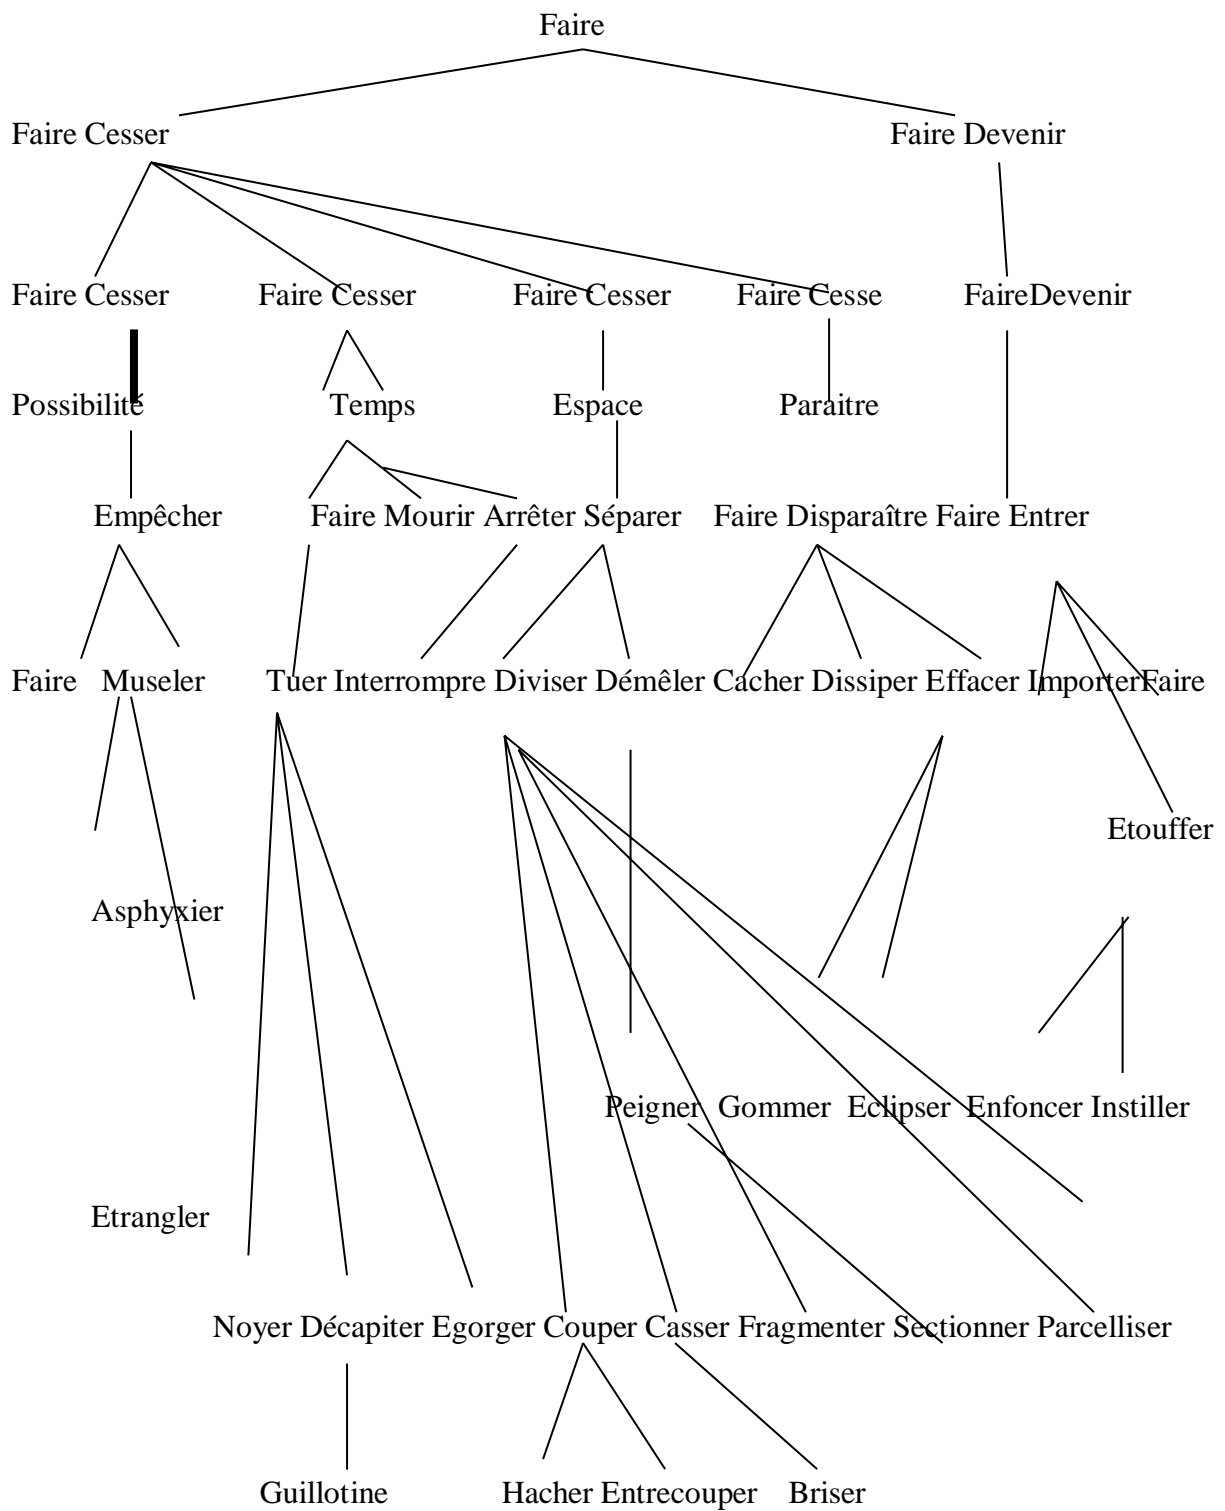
Faire

Faire Cesser Faire Devenir

Faire Cesser Faire Cesser Faire Cesser Faire Cesse FaireDevenir

Possibilité Temps Espace Paraitre

Empêcher Faire Mourir Arrêter Séparer Faire Disparaître Faire Entrer

Faire Museler Tuer Interrompre Diviser Démêler Cacher Dissiper Effacer ImporterFaire

Etouffer

Asphyxier

Peigner Gommer Eclipser Enfoncer Instiller

Etrangler

Noyer Décapiter Egorger Couper Casser Fragmenter Sectionner Parcelliser

Guillotine Hacher Entrecouper Briser